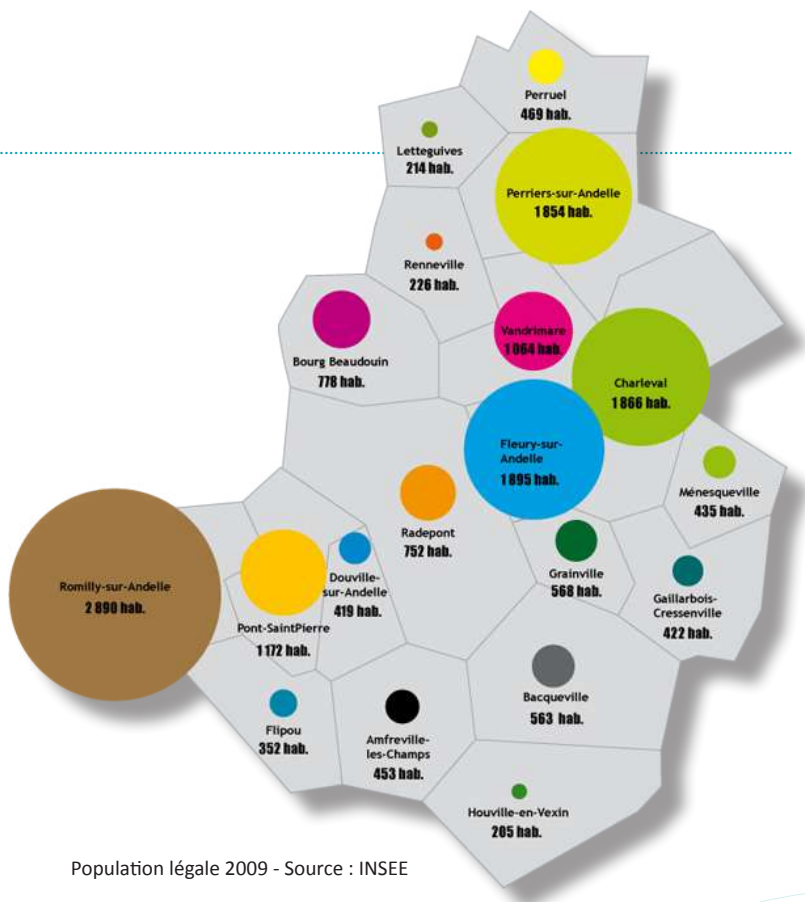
Perruel
469 hab.

Letteguives
214 hab.

Perriers-sur-Andelle
1 854 hab.

Renneville
226 hab.

Bourg Beaudouin
778 hab.

Vandrimare
1 064 hab.

Charleval
1 866 hab.

Fleury-sur-Andelle
1 895 hab.

Ménesqueville
435 hab.

Radepont
752 hab.

Grainville
568 hab.

Gaillarbois-Cressenville
422 hab.

Romilly-sur-Andelle
2 890 hab.

Douville-sur-Andelle
419 hab.

Pont-SaintPierre
1 172 hab.

Bacqueville
563 hab.

Flipou
352 hab.

Amfreville-les-Champs
453 hab.

Houville-en-Vexin
205 hab.

Population légale 2009 - Source : INSEE